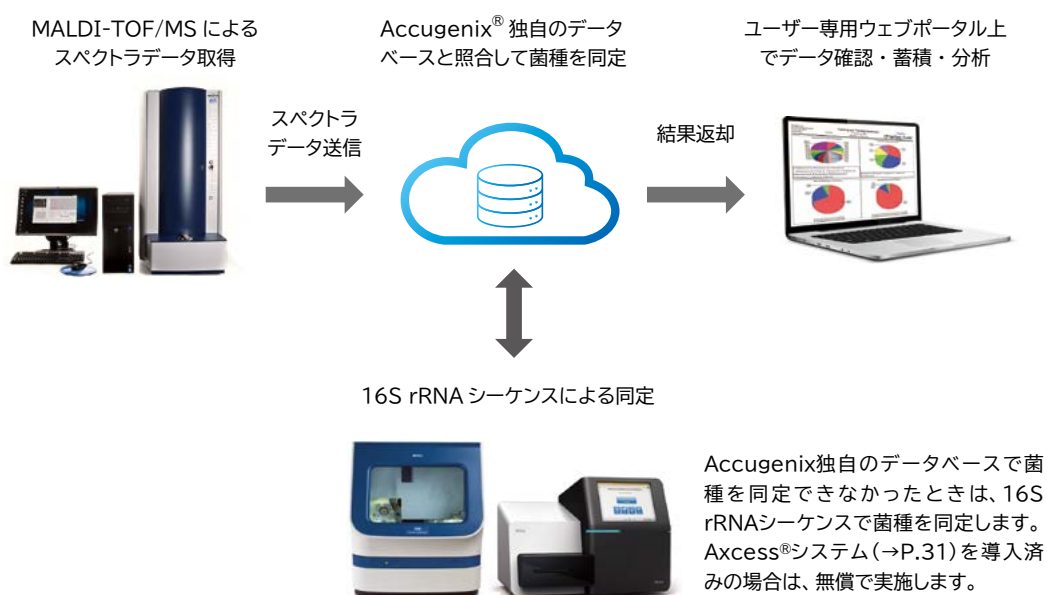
MALDI-TOF/MS による スペクトラデータ取得

Accugenix® 独自のデータベースと照合して菌種を同定

ユーザー専用ウェブポータル上でデータ確認・蓄積・分析

スペクトラデータ送信

結果返却

16S rRNA シーケンスによる同定

Accugenix独自のデータベースで菌種を同定できなかったときは、16S rRNAシーケンスで菌種を同定します。Axcess®システム（→P.31）を導入済みの場合は、無償で実施します。